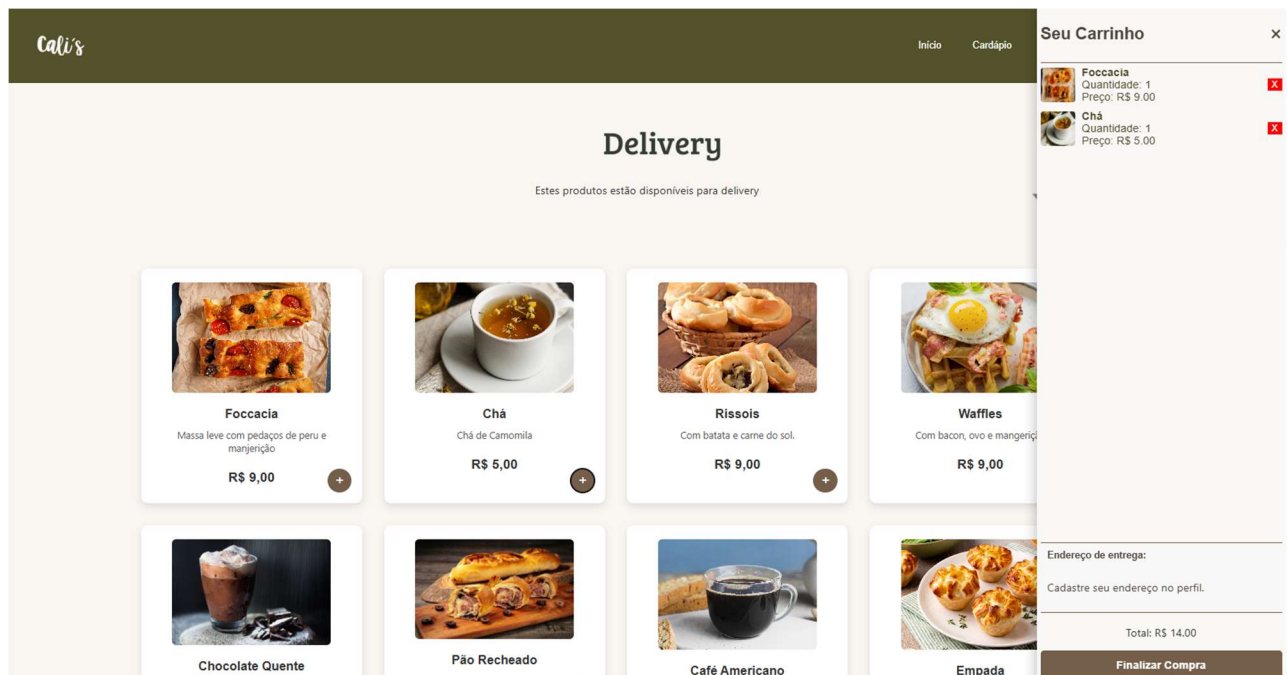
Cali's

Início Cardápio

Delivery

Estes produtos estão disponíveis para delivery

Foccacia
Massa leve com pedaços de peru e manjerição
R$ 9,00
+

Chá
Chá de Camomila
R$ 5,00
+

Rissois
Com batata e carne do sol.
R$ 9,00
+

Waffles
Com bacon, ovo e mangeriç
R$ 9,00

Chocolate Quente

Pão Recheado

Café Americano

Empada

Seu Carrinho
×

Foccacia
Quantidade: 1
Preço: R$ 9.00
X

Chá
Quantidade: 1
Preço: R$ 5.00
X

Endereço de entrega:

Cadastre seu endereço no perfil.

Total: R$ 14.00

Finalizar Compra